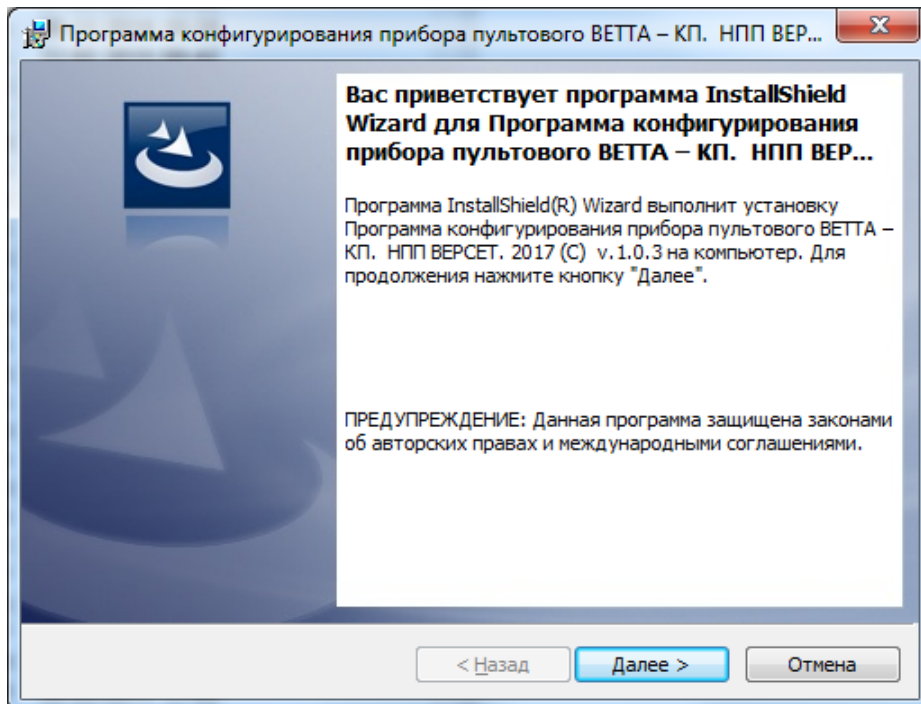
Программа конфигурирования прибора пультового ВЕТТА – КП. НПП ВЕР...

Вас приветствует программа InstallShield Wizard для Программа конфигурирования прибора пультового ВЕТТА – КП. НПП ВЕР...

Программа InstallShield(R) Wizard выполнит установку Программа конфигурирования прибора пультового ВЕТТА – КП. НПП ВЕРСЕТ. 2017 (С) v.1.0.3 на компьютер. Для продолжения нажмите кнопку "Далее".

ПРЕДУПРЕЖДЕНИЕ: Данная программа защищена законами об авторских правах и международными соглашениями.

< Назад
Далее >
Отмена